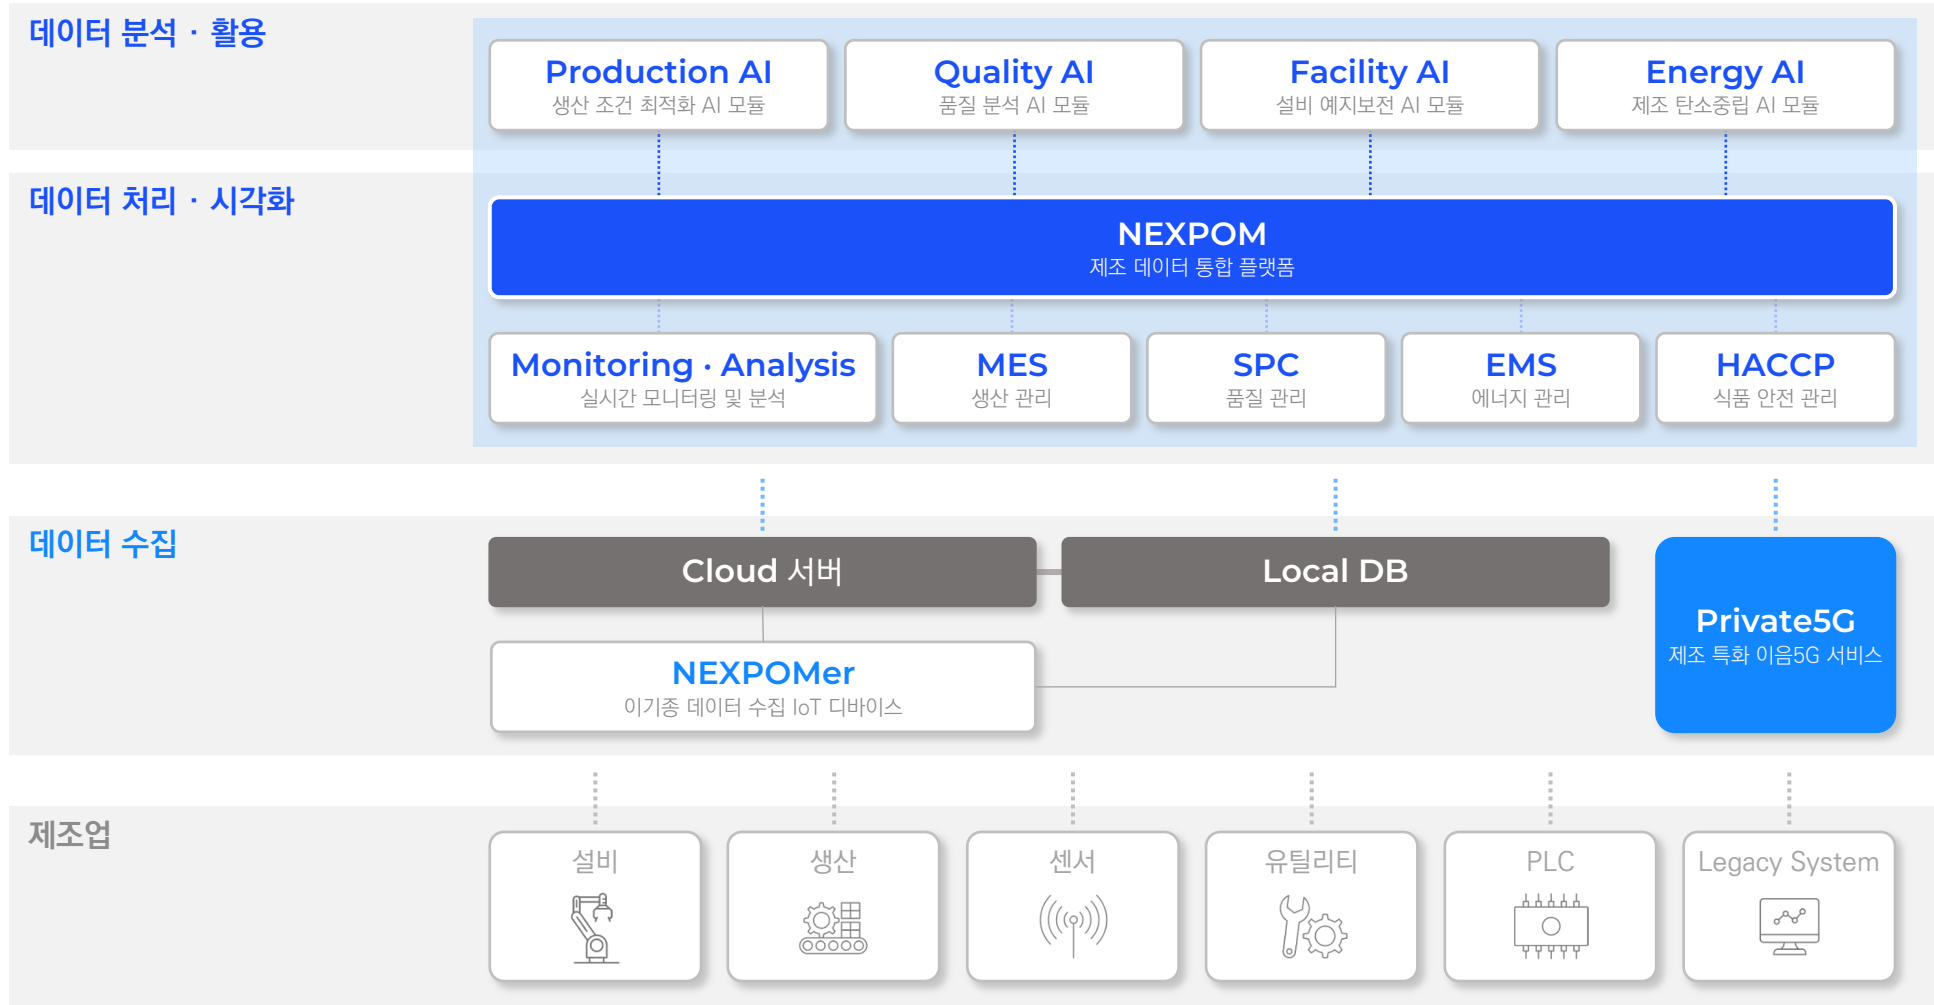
데이터 분석 · 활용

Production AI
생산 조건 최적화 AI 모듈

Quality AI
품질 분석 AI 모듈

Facility AI
설비 예지보전 AI 모듈

Energy AI
제조 탄소중립 AI 모듈

데이터 처리 · 시각화

NEXPOM
제조 데이터 통합 플랫폼

Monitoring · Analysis
실시간 모니터링 및 분석

MES
생산 관리

SPC
품질 관리

EMS
에너지 관리

HACCP
식품 안전 관리

데이터 수집

Cloud 서버

Local DB

Private5G
제조 특화 이음5G 서비스

NEXPOMer
이기종 데이터 수집 IoT 디바이스

제조업

설비

생산

센서

유틸리티

PLC

Legacy System